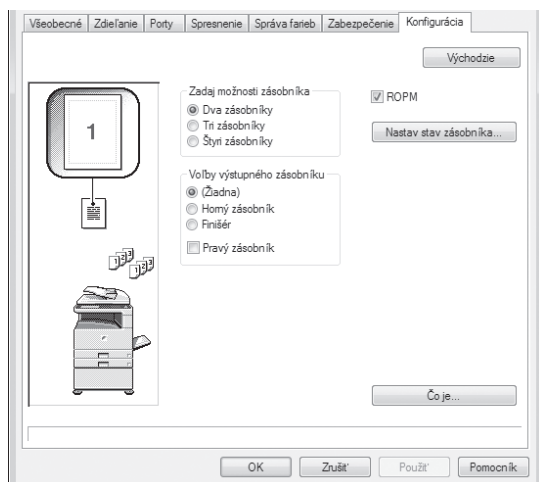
Všeobecné | Zdieľanie | Porty | Spresnenie | Správa farieb | Zabezpečenie | Konfigurácia

Východzie

1

Zadaj možnosti zásobníka
Dva zásobníky
Tri zásobníky
Štyri zásobníky

ROPM

Nastav stav zásobníka...

Voľby výstupného zásobníku
(Žiadna)
Horný zásobník
Finišér
Pravý zásobník

Čo je...

OK | Zrušiť | Použiť | Pomocník